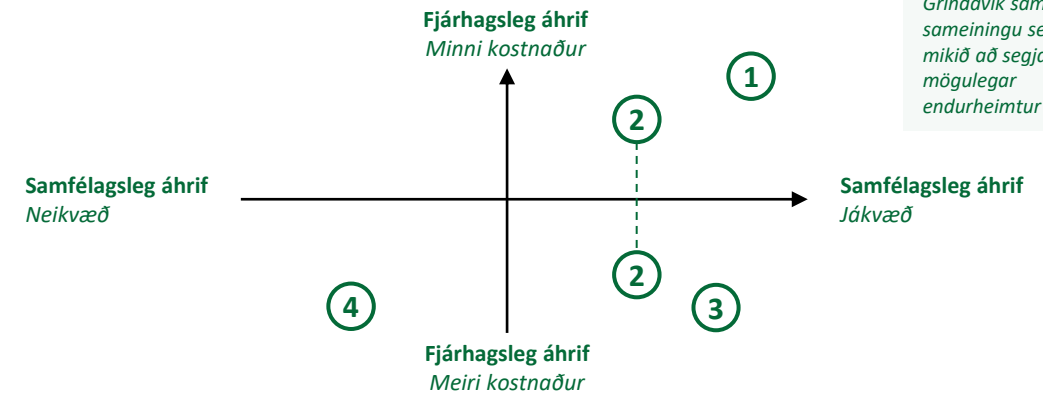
Fjárhagsleg áhrif
Minni kostnaður

Grindavík sam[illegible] sameiningu se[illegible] mikið að segja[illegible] mögulegar endurheimtur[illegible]

1

2

Samfélagsleg áhrif
Neikvæð

Samfélagsleg áhrif
Jákvæð

2

4

3

Fjárhagsleg áhrif
Meiri kostnaður